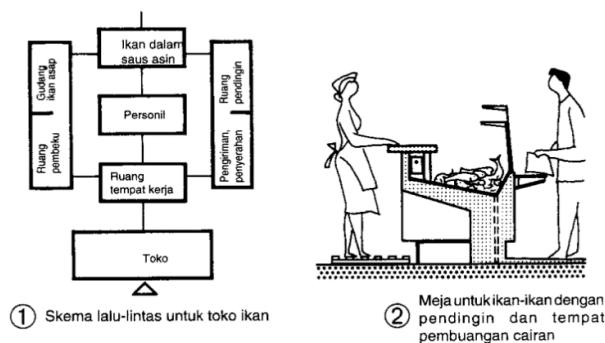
Ikan dalam saus asin

Gudang ikan asap

Ruang pendingin

Personil

Ruang pembeku

Pengiriman, penyerahan

Ruang tempat kerja

Toko

① Skema lalu-lintas untuk toko ikan

② Meja untuk ikan-ikan dengan pendingin dan tempat pembuangan cairan